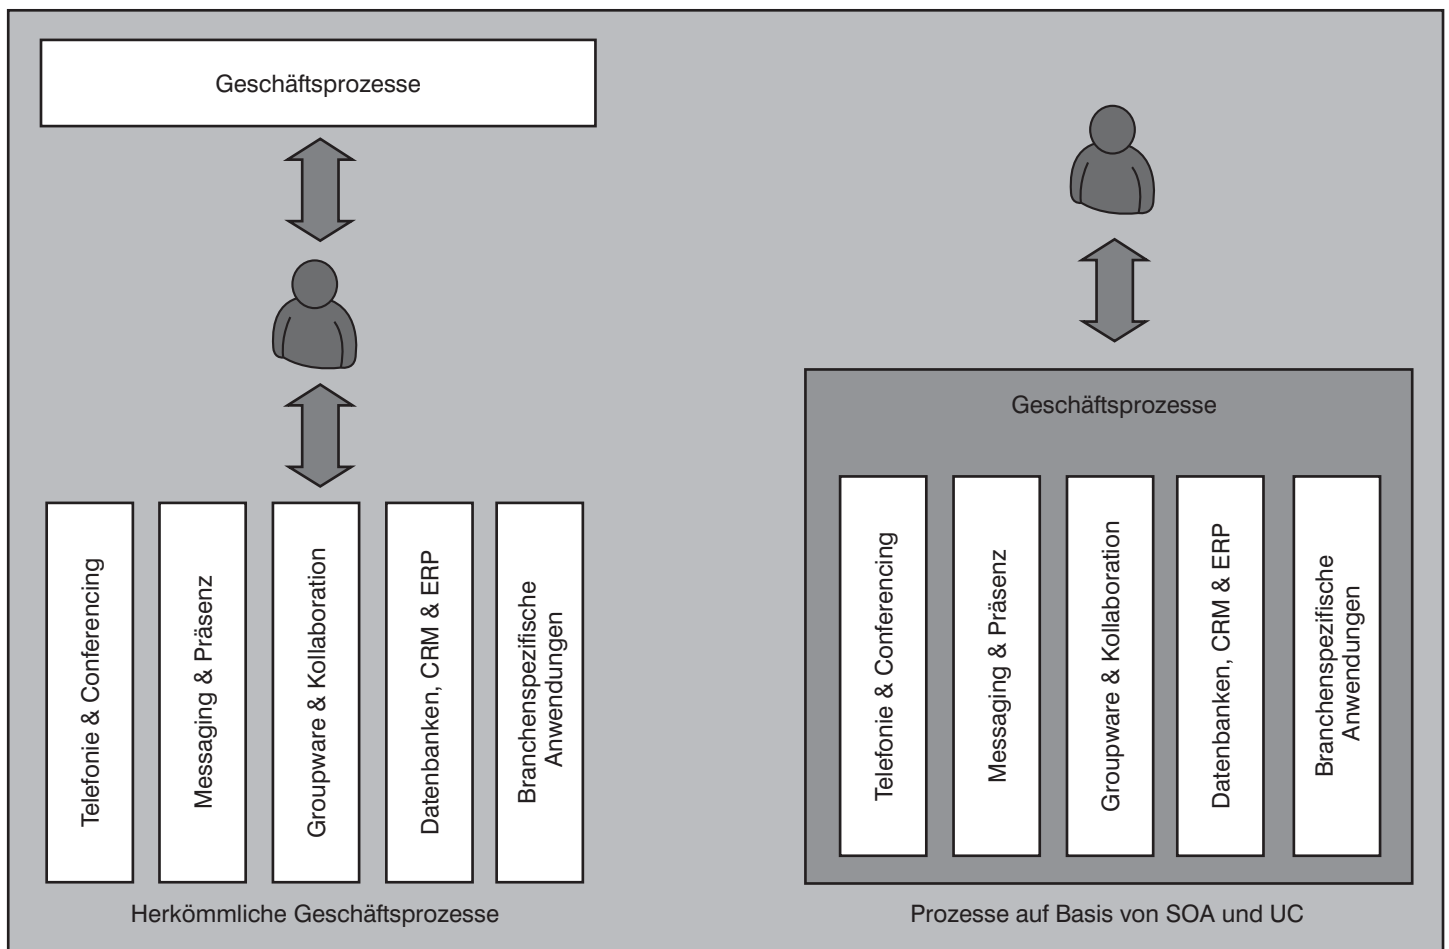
Geschäftsprozesse

Telefonie & Conferencing

Messaging & Präsenz

Groupware & Kollaboration

Datenbanken, CRM & ERP

Branchenspezifische Anwendungen

Herkömmliche Geschäftsprozesse

Geschäftsprozesse

Telefonie & Conferencing

Messaging & Präsenz

Groupware & Kollaboration

Datenbanken, CRM & ERP

Branchenspezifische Anwendungen

Prozesse auf Basis von SOA und UC